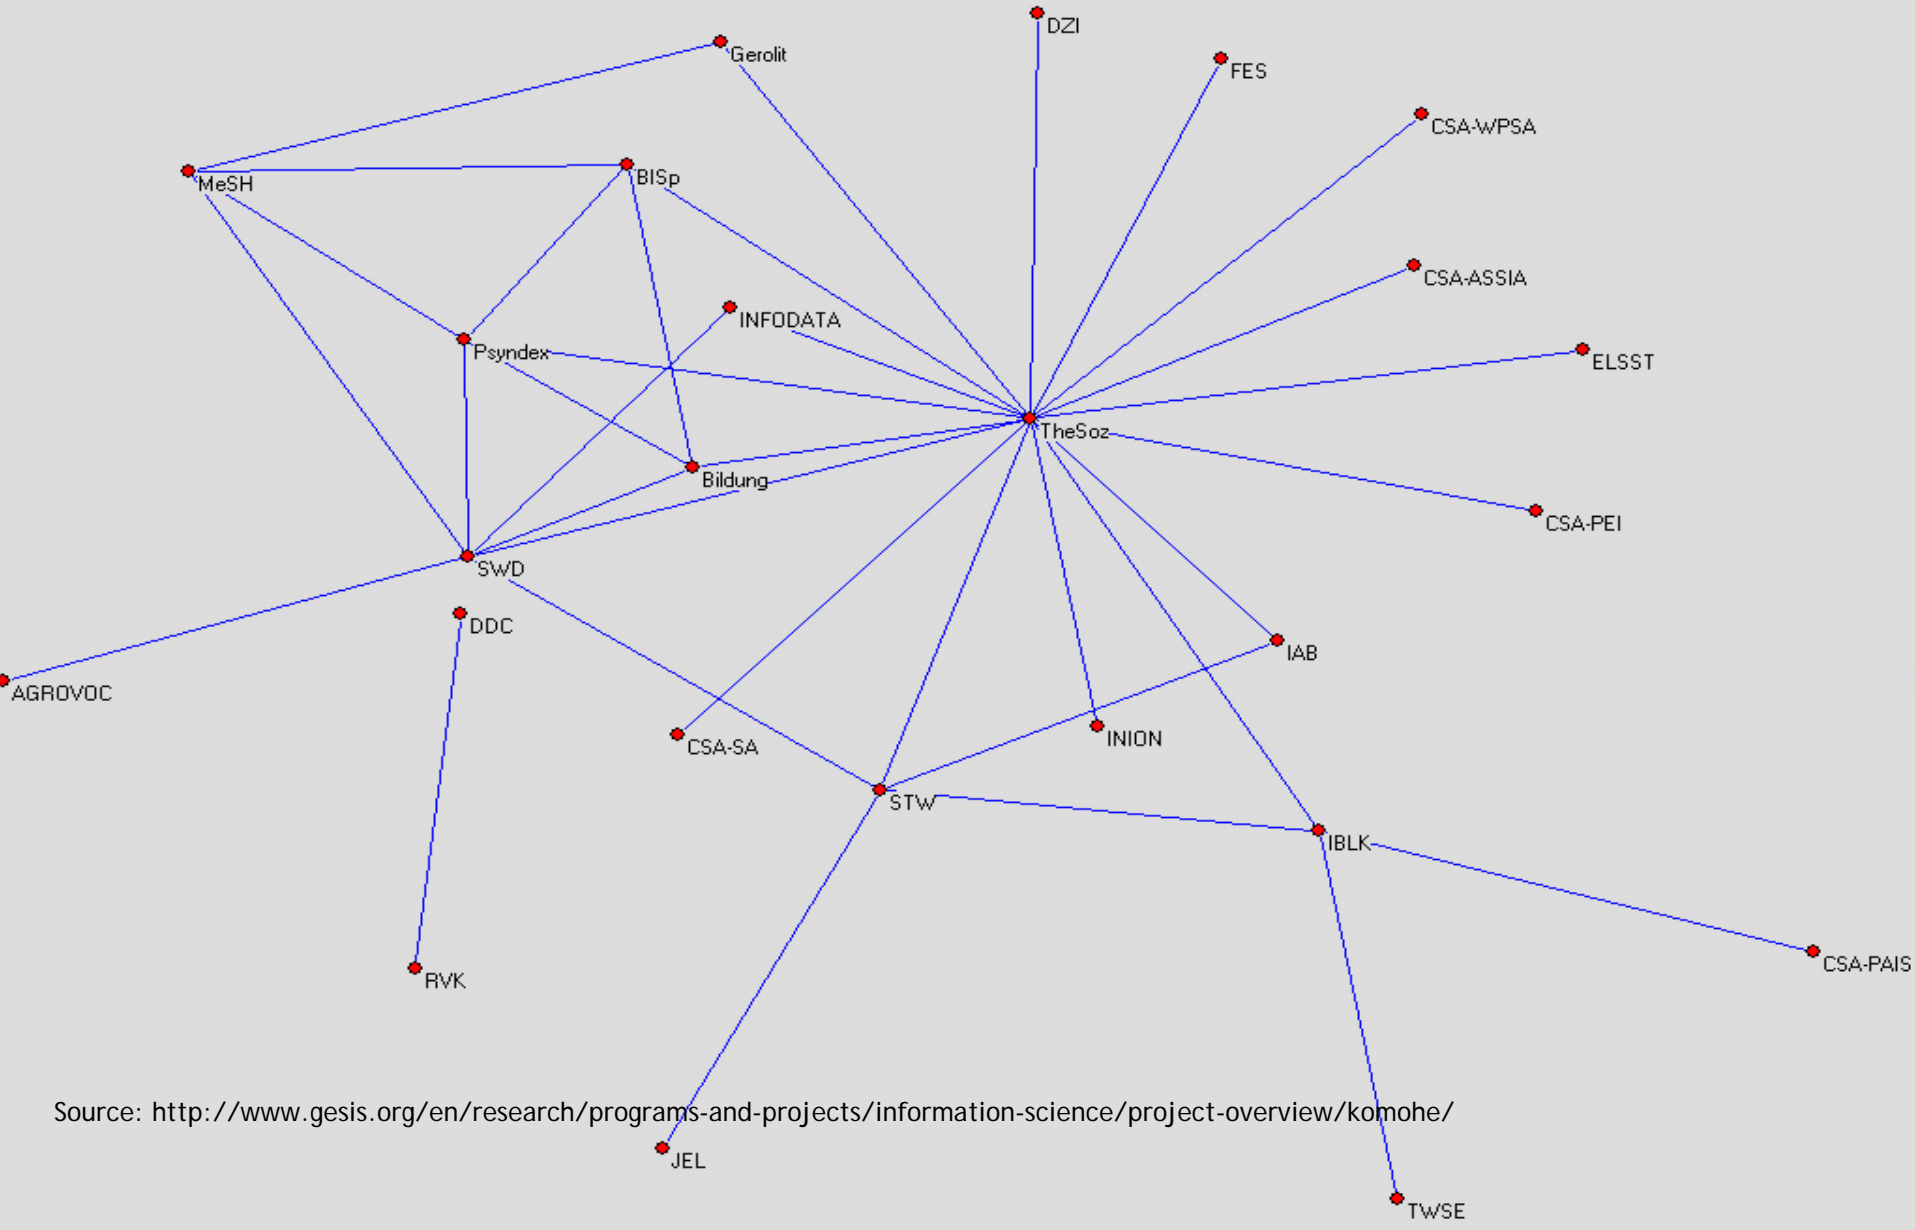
DZI
Gerolit
FES
CSA-WPSA
MeSH
BISp
CSA-ASSIA
INFODATA
ELSST
Psyndex
TheSoz
Bildung
CSA-PEI
SWD
DDC
IAB
AGROVOC
CSA-SA
INION
STW
IBLK
CSA-PAIS
RVK
Source: http://www.gesis.org/en/research/programs-and-projects/information-science/project-overview/komohe/
JEL
TWSE